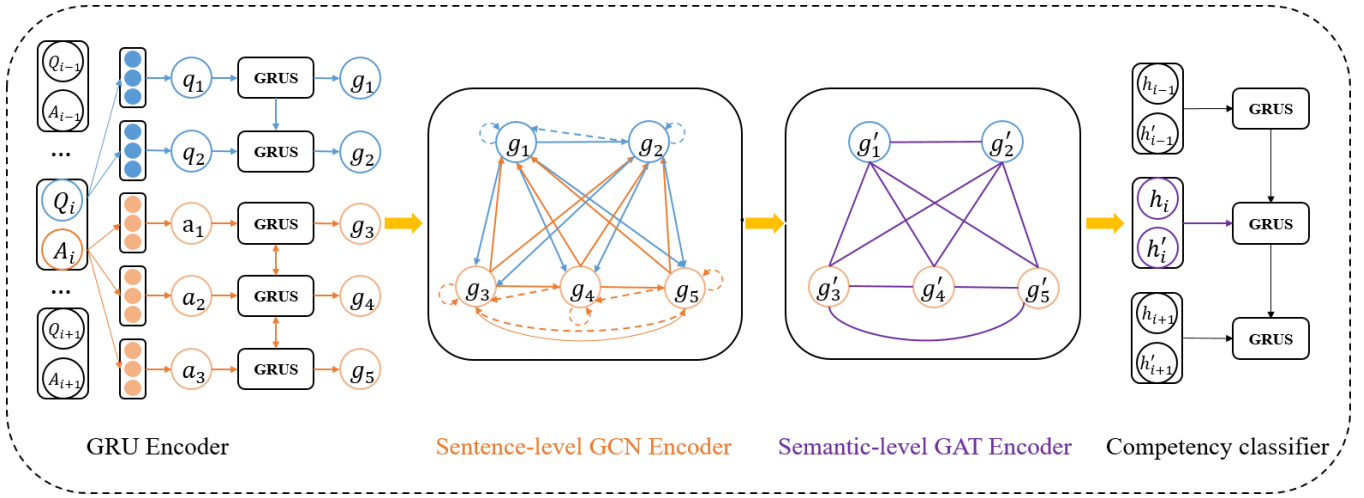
$Q_{i-1}$
$A_{i-1}$
...
$Q_i$
$A_i$
...
$Q_{i+1}$
$A_{i+1}$

$q_1$ GRUS $g_1$
$q_2$ GRUS $g_2$
$a_1$ GRUS $g_3$
$a_2$ GRUS $g_4$
$a_3$ GRUS $g_5$

$g_1$ $g_2$ $g_3$ $g_4$ $g_5$

$g'_1$ $g'_2$ $g'_3$ $g'_4$ $g'_5$

$h_{i-1}$
$h'_{i-1}$
GRUS
$h_i$
$h'_i$
GRUS
$h_{i+1}$
$h'_{i+1}$
GRUS

GRU Encoder
Sentence-level GCN Encoder
Semantic-level GAT Encoder
Competency classifier